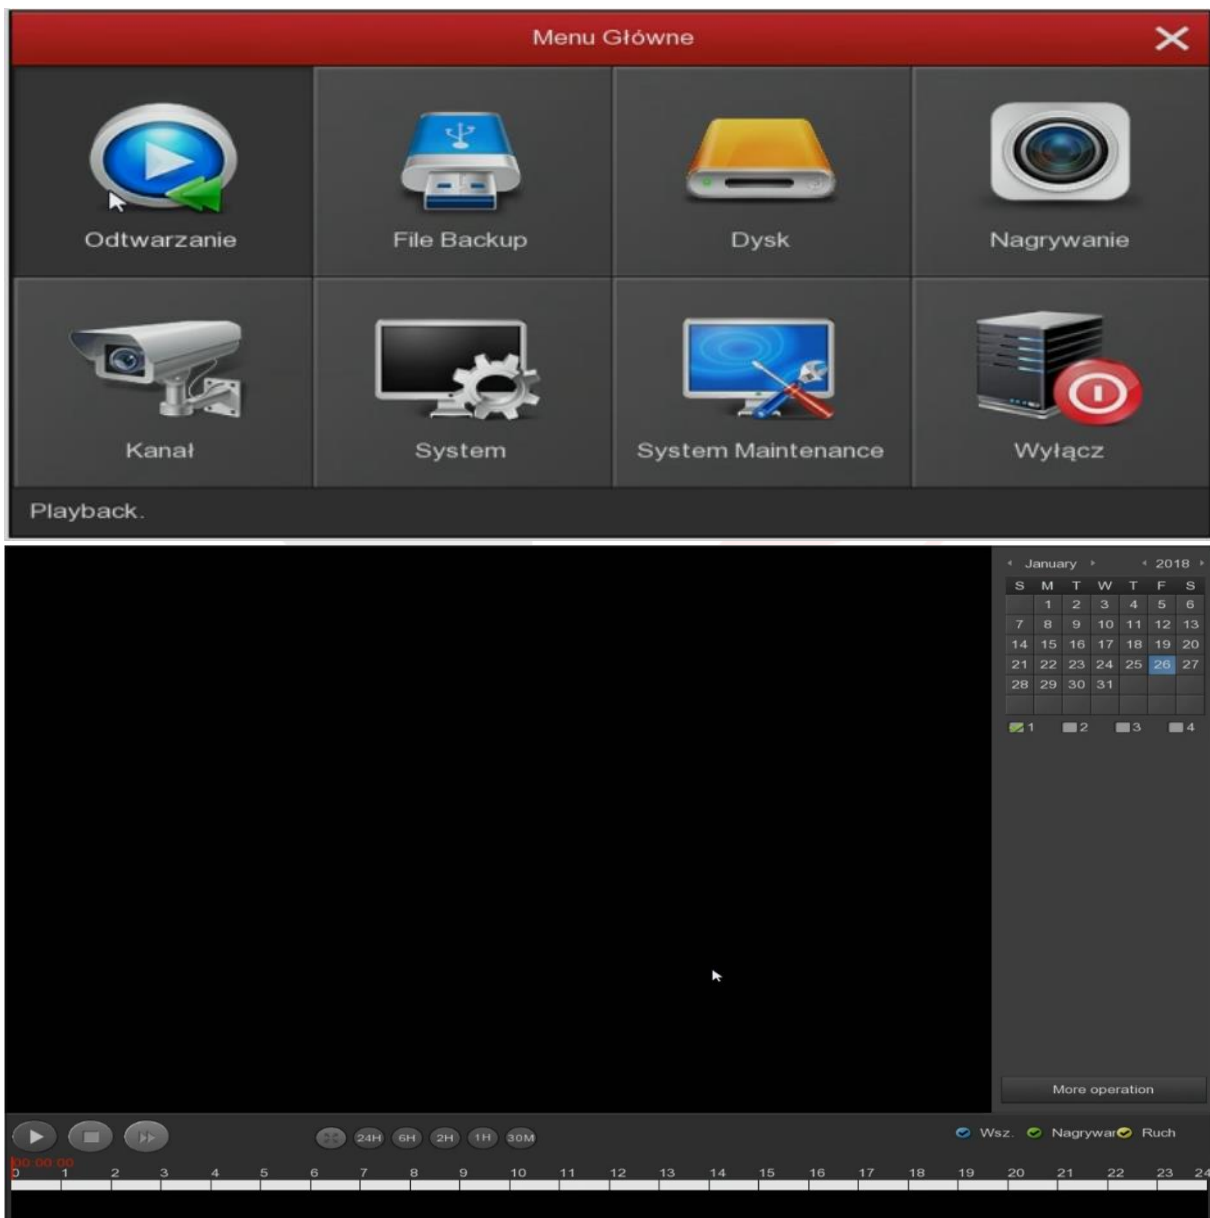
Menu Główne

Odtwarzanie

File Backup

Dysk

Nagrywanie

Kanał

System

System Maintenance

Wyłącz

Playback.

January 2018

| S | M | T | W | T | F | S |
|---|---|---|---|---|---|---|
| | 1 | 2 | 3 | 4 | 5 | 6 |
| 7 | 8 | 9 | 10 | 11 | 12 | 13 |
| 14 | 15 | 16 | 17 | 18 | 19 | 20 |
| 21 | 22 | 23 | 24 | 25 | 26 | 27 |
| 28 | 29 | 30 | 31 | | | |

1 2 3 4

More operation

24H 6H 2H 1H 30M

Wsz. Nagrywar Ruch

00:00:00

0 1 2 3 4 5 6 7 8 9 10 11 12 13 14 15 16 17 18 19 20 21 22 23 24